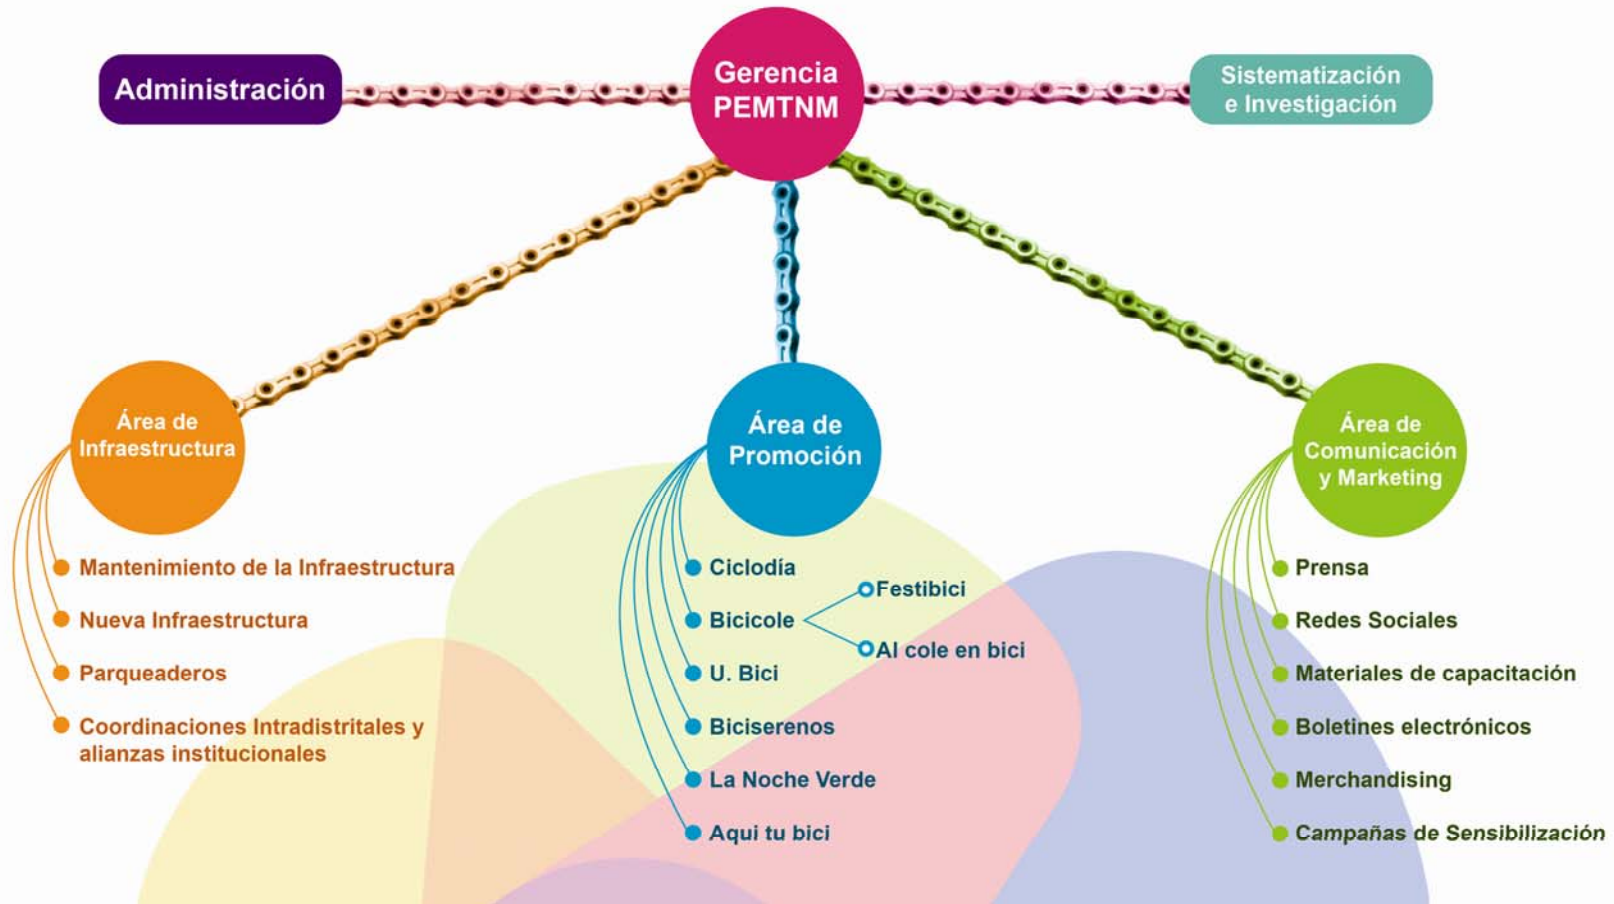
Administración

Gerencia PEMTNM

Sistematización e Investigación

Área de Infraestructura

Mantenimiento de la Infraestructura

Nueva Infraestructura

Parqueaderos

Coordinaciones Intradistritales y alianzas institucionales

Área de Promoción

Ciclodía

Bicicole

Festibici

Al cole en bici

U. Bici

Biciserenos

La Noche Verde

Aqui tu bici

Área de Comunicación y Marketing

Prensa

Redes Sociales

Materiales de capacitación

Boletines electrónicos

Merchandising

Campañas de Sensibilización